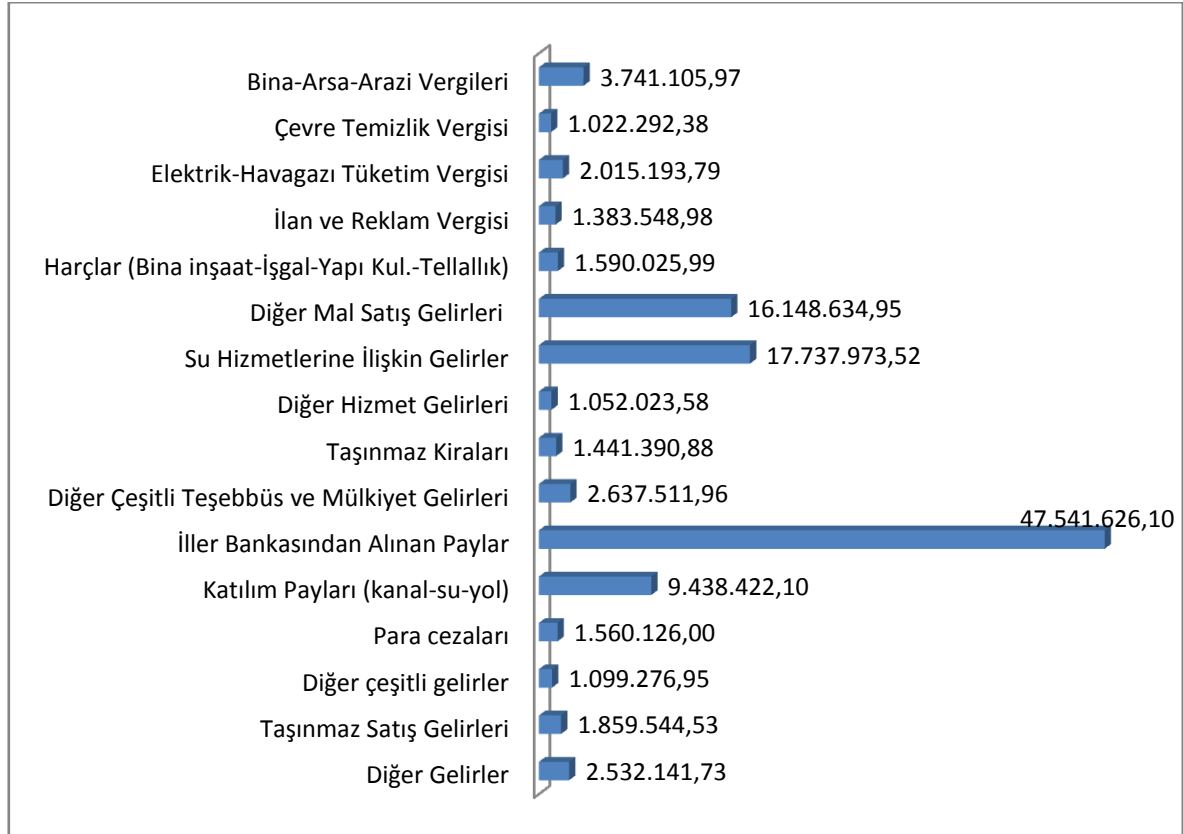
Bina-Arsa-Arazi Vergileri 3.741.105,97
Çevre Temizlik Vergisi 1.022.292,38
Elektrik-Havagazı Tüketim Vergisi 2.015.193,79
İlan ve Reklam Vergisi 1.383.548,98
Harçlar (Bina inşaat-İşgal-Yapı Kul.-Tellallık) 1.590.025,99
Diğer Mal Satış Gelirleri 16.148.634,95
Su Hizmetlerine İlişkin Gelirler 17.737.973,52
Diğer Hizmet Gelirleri 1.052.023,58
Taşınmaz Kiraları 1.441.390,88
Diğer Çeşitli Teşebbüs ve Mülkiyet Gelirleri 2.637.511,96
İller Bankasından Alınan Paylar 47.541.626,10
Katılım Payları (kanal-su-yol) 9.438.422,10
Para cezaları 1.560.126,00
Diğer çeşitli gelirler 1.099.276,95
Taşınmaz Satış Gelirleri 1.859.544,53
Diğer Gelirler 2.532.141,73